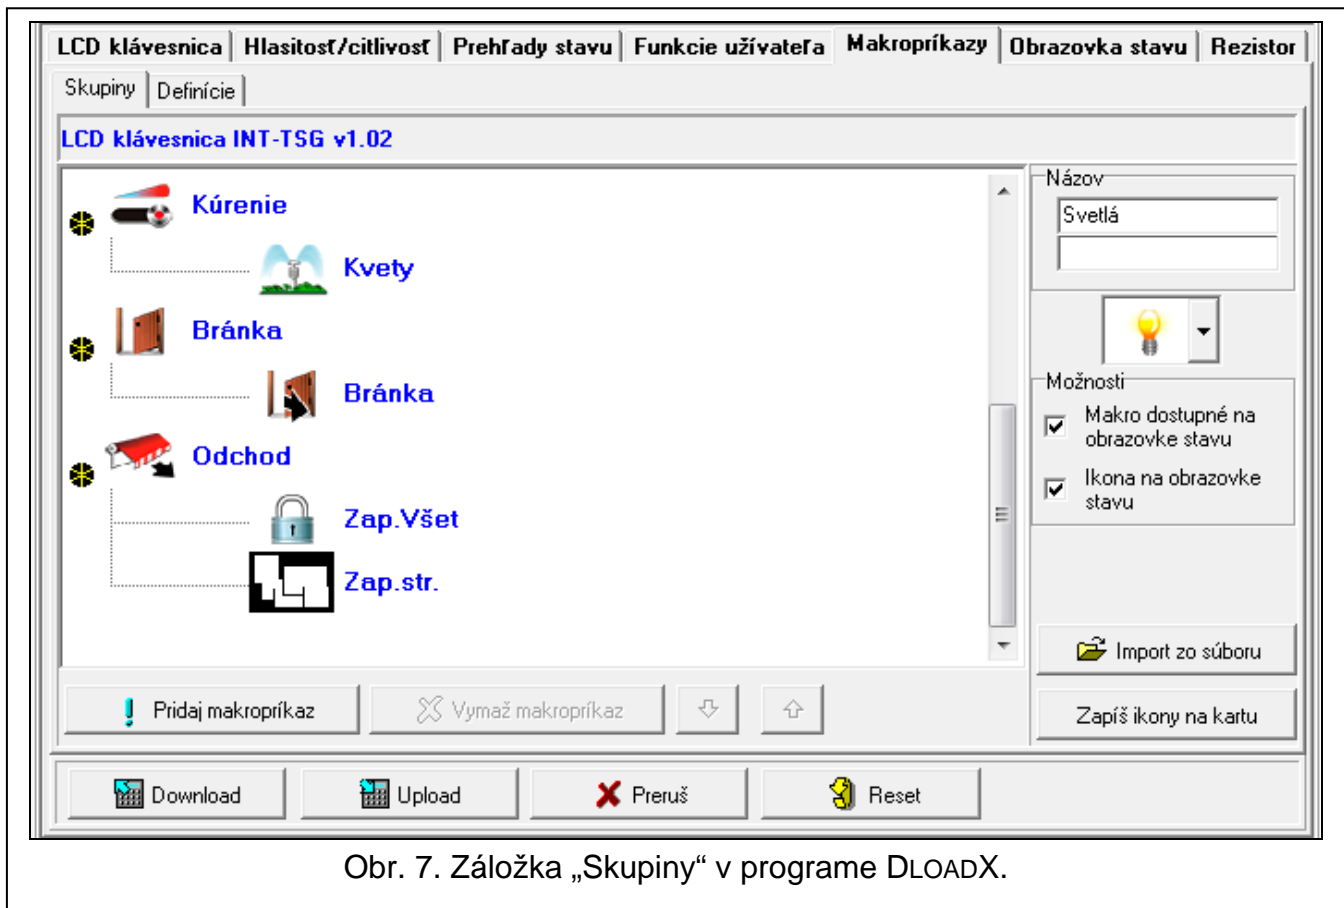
LCD klávesnica | Hlasitosť/citlivosť | Prehľady stavu | Funkcie užívateľa | Makropríkazy | Obrazovka stavu | Rezistor

Skupiny | Definície

LCD klávesnica INT-TSG v1.02

Kúrenie

Kvety

Bránka

Bránka

Odchod

Zap.Všet

Zap.str.

Názov

Svetlá

Možnosti

Makro dostupné na obrazovke stavu

Ikona na obrazovke stavu

Import zo súboru

Zapíš ikony na kartu

Pridaj makropríkaz

Vymaž makropríkaz

Download

Upload

Preruš

Reset

Obr. 7. Záložka „Skupiny" v programe DLOADX.